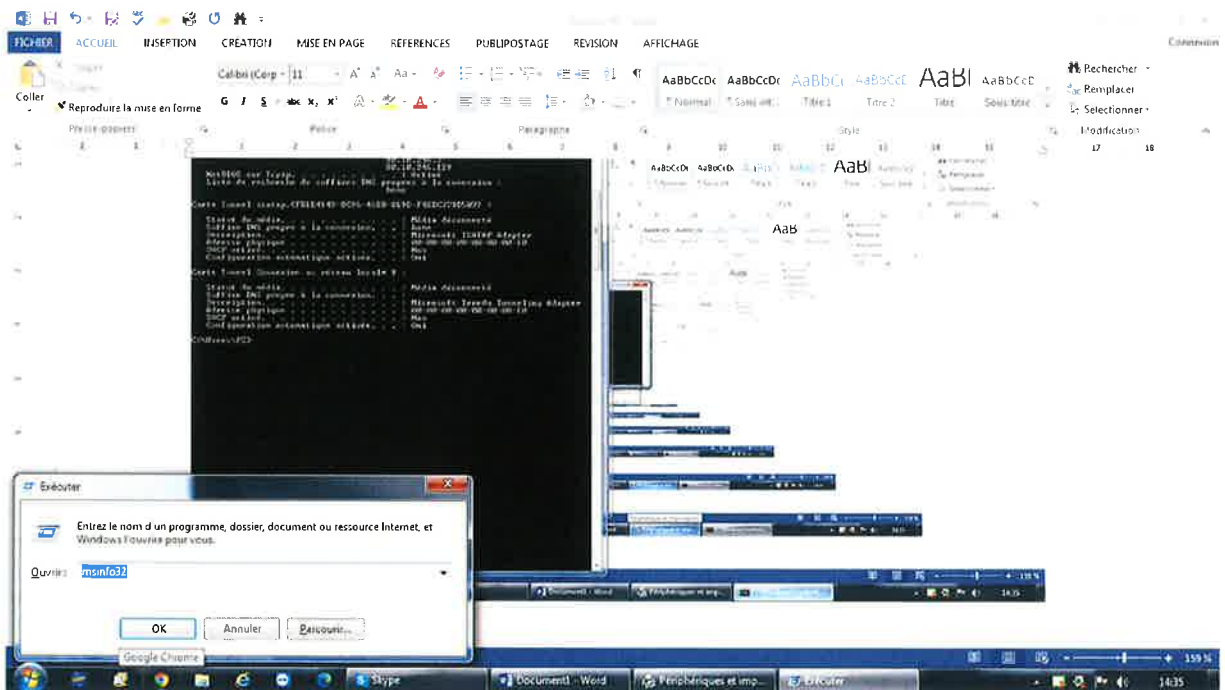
FICHIER ACCUEIL INSERTION CREATION MISE EN PAGE REFERENCES PUBLIPOSTAGE REVISION AFFICHAGE Connexion

Coller
Reproduire la mise en forme
Presse-papiers
Calibri (Corp 11
G I S abc x₂ x²
Police
Paragraphe
AaBbCcDc AaBbCcDc AaBbCc AaBbCcC AaBl AaBbCcC
¶ Normal ¶ Sans int... Titre 1 Titre 2 Titre Sous-titre
Style
Rechercher
Remplacer
Sélectionner
Modification

NetBIOS sur Tcpip. . . . . . . . : Activé
Liste de recherche de suffixes DNS propres à la connexion :

Carte Tunnel isatap.{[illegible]} :

Statut du média. . . . . . . . . : Média déconnecté
Suffixe DNS propre à la connexion. . . : home
Description. . . . . . . . . . . : Microsoft ISATAP Adapter
Adresse physique . . . . . . . . : 00-00-00-00-00-00-00-E0
DHCP activé. . . . . . . . . . . : Non
Configuration automatique activée. . . : Oui

Carte Tunnel Connexion au réseau local* 9 :

Statut du média. . . . . . . . . : Média déconnecté
Suffixe DNS propre à la connexion. . . :
Description. . . . . . . . . . . : Microsoft Teredo Tunneling Adapter
Adresse physique . . . . . . . . : 00-00-00-00-00-00-00-E0
DHCP activé. . . . . . . . . . . : Non
Configuration automatique activée. . . : Oui

C:\Users\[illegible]>

Exécuter
Entrez le nom d'un programme, dossier, document ou ressource Internet, et Windows l'ouvrira pour vous.
Ouvrir : msinfo32
OK Annuler Parcourir...
Google Chrome

Skype Document1 - Word Périphériques et imp... Exécuter
159 %
14:35